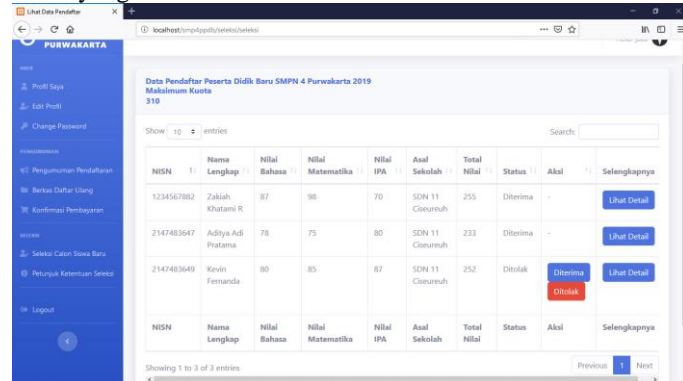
Lihat Data Pendaftar

localhost/smp4ppdb/seleksi/seleksi

PURWAKARTA

Profil Saya
Edit Profil
Change Password

Pengumuman Pendaftaran
Berkas Daftar Ulang
Konfirmasi Pembayaran

Seleksi Calon Siswa Baru
Petunjuk Ketentuan Seleksi

Logout

Data Pendaftar Peserta Didik Baru SMPN 4 Purwakarta 2019
Maksimum Kuota
310

Show 10 entries

Search:

| NISN | Nama Lengkap | Nilai Bahasa | Nilai Matematika | Nilai IPA | Asal Sekolah | Total Nilai | Status | Aksi | Selengkapnya |
|---|---|---|---|---|---|---|---|---|---|
| 1234567882 | Zakiah Khatami R | 87 | 98 | 70 | SDN 11 Cisereuh | 255 | Diterima | - | Lihat Detail |
| 2147483647 | Aditya Adi Pratama | 78 | 75 | 80 | SDN 11 Cisereuh | 233 | Diterima | - | Lihat Detail |
| 2147483649 | Kevin Fernanda | 80 | 85 | 87 | SDN 11 Cisereuh | 252 | Ditolak | Diterima Ditolak | Lihat Detail |
| NISN | Nama Lengkap | Nilai Bahasa | Nilai Matematika | Nilai IPA | Asal Sekolah | Total Nilai | Status | Aksi | Selengkapnya |

Showing 1 to 3 of 3 entries

Previous 1 Next